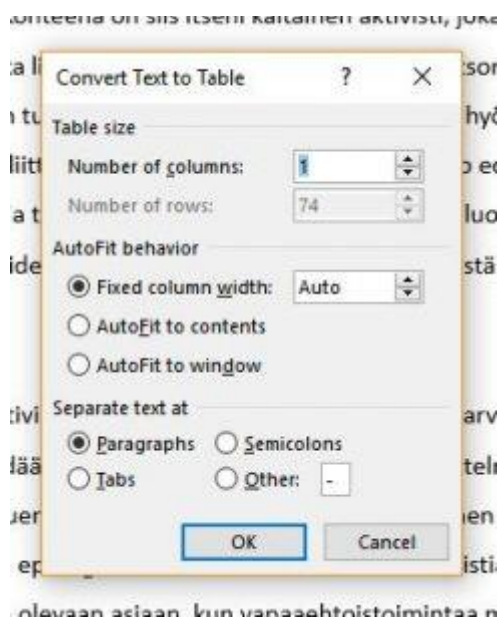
onteena on siis itsení kaltainen aktivisti, joka

a li
tso
1 tu
hyö
liit
o e
a t
luo
ide
stä

Convert Text to Table ? ×

Table size

Number of columns: 1

Number of rows: 74

AutoFit behavior

Fixed column width: Auto

AutoFit to contents

AutoFit to window

Separate text at

Paragraphs Semicolons

Tabs Other: -

OK Cancel

tivi
arv
lää
teli
ier
ien
ep
istia

olevaan asiaan, kun vapaaehtoistoimintaa n